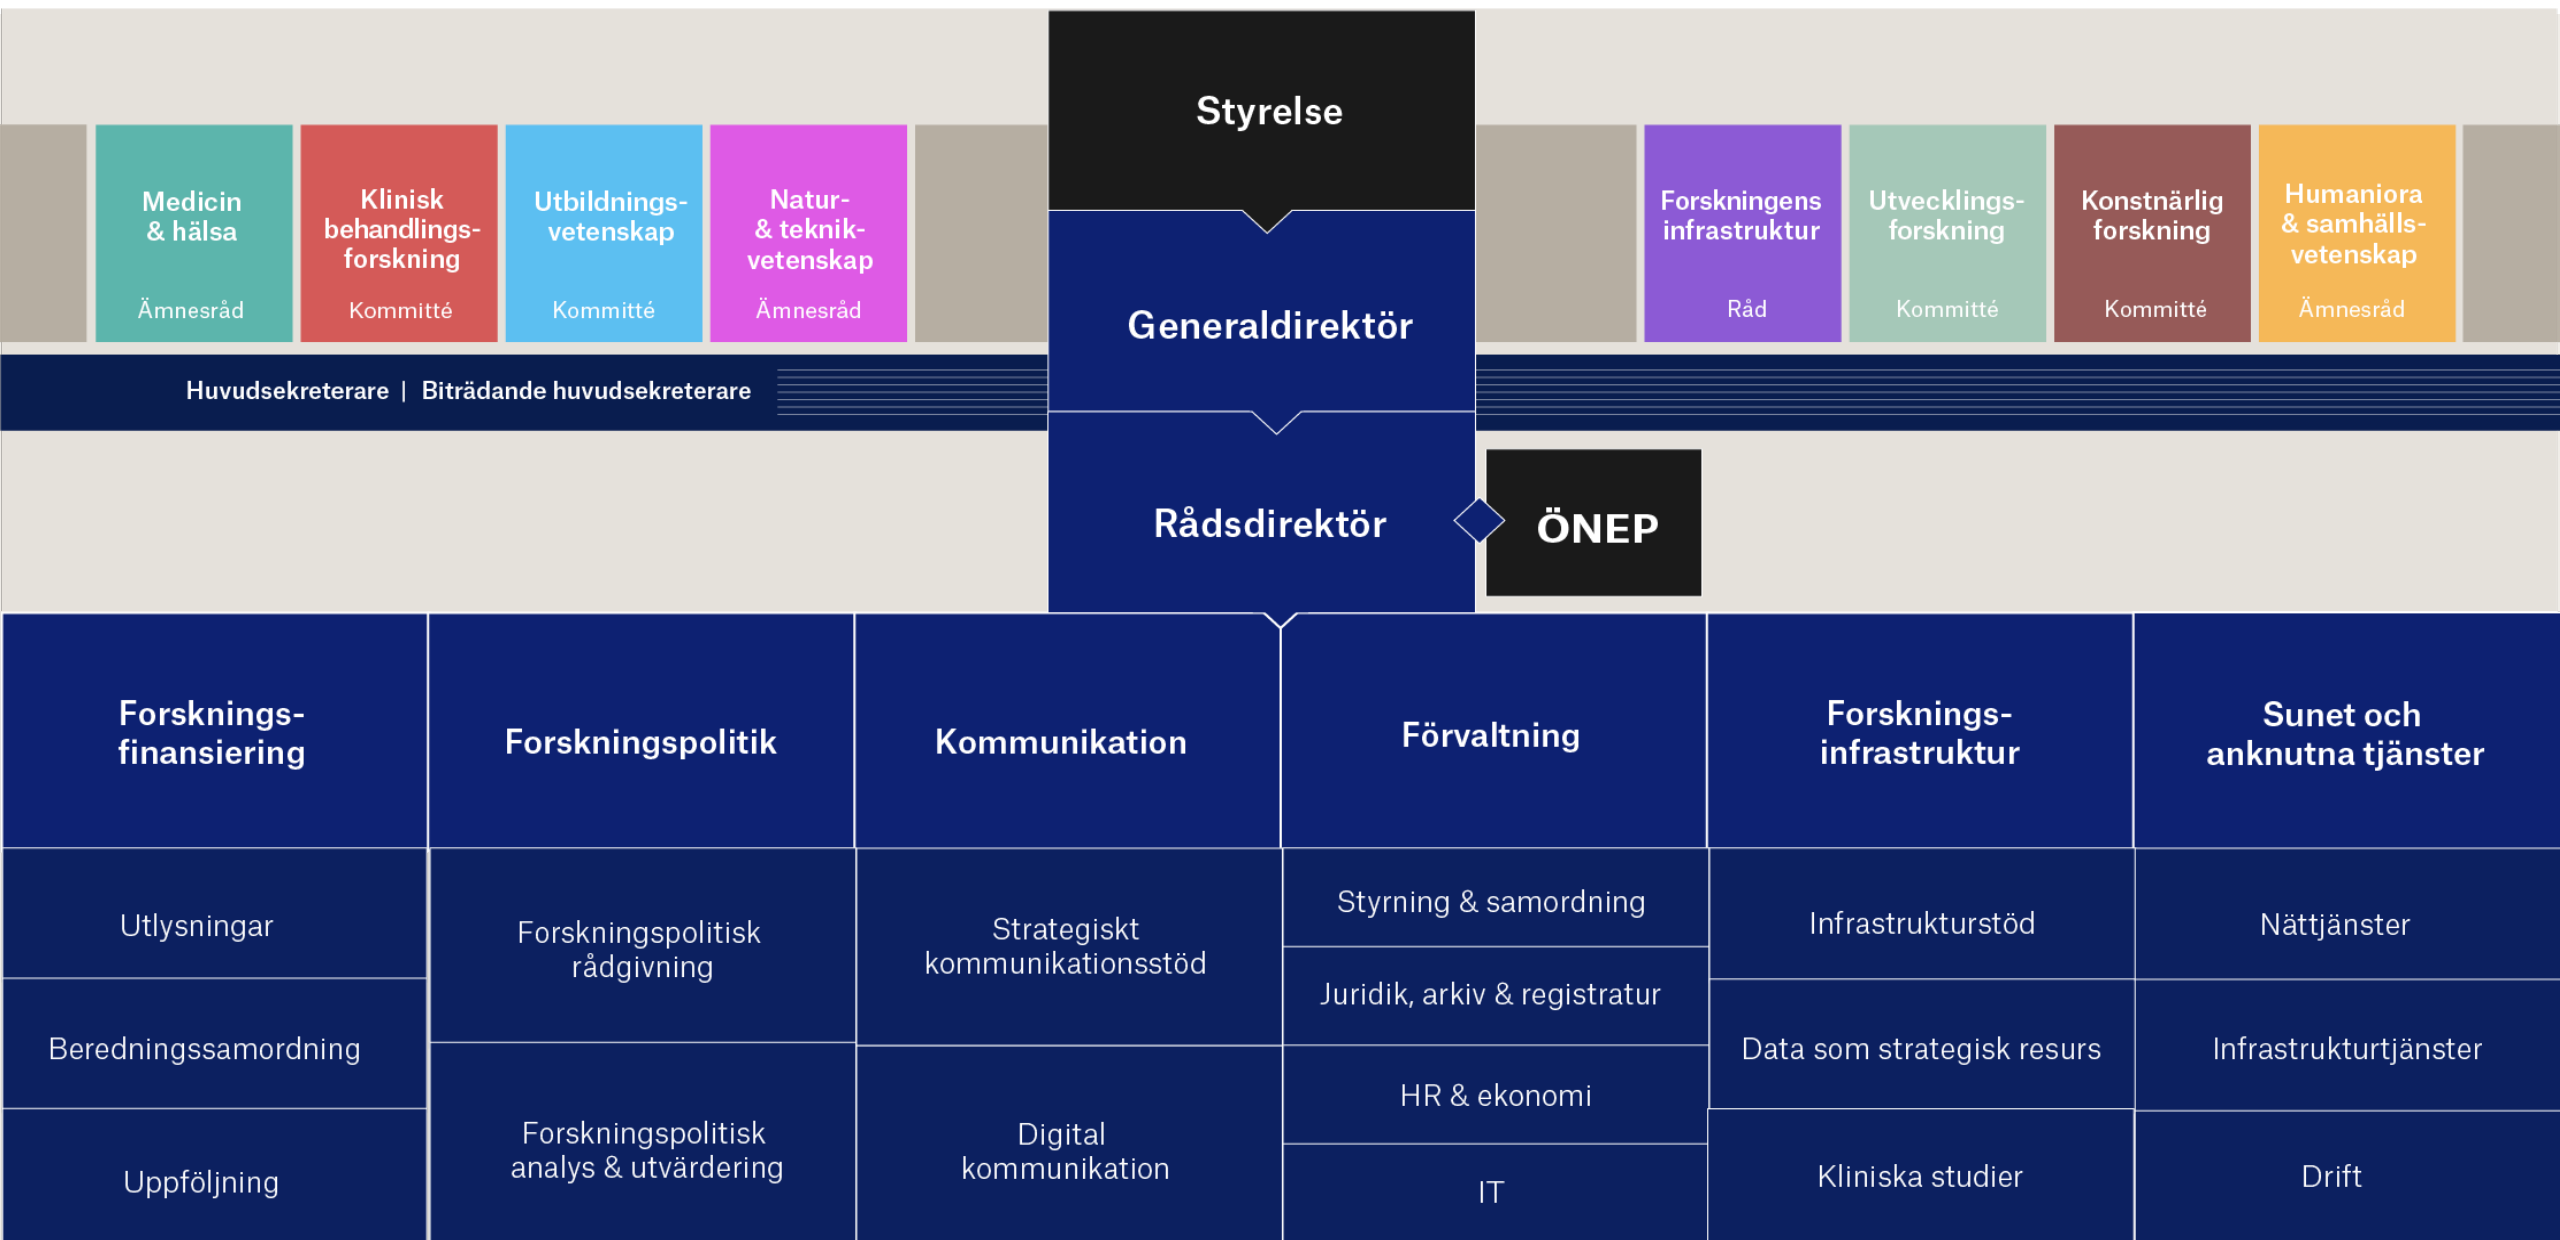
Styrelse

Medicin & hälsa
Ämnesråd

Klinisk behandlingsforskning
Kommitté

Utbildningsvetenskap
Kommitté

Natur- & teknikvetenskap
Ämnesråd

Generaldirektör

Forskningens infrastruktur
Råd

Utvecklingsforskning
Kommitté

Konstnärlig forskning
Kommitté

Humaniora & samhällsvetenskap
Ämnesråd

Huvudsekreterare | Biträdande huvudsekreterare

Rådsdirektör

ÖNEP

| Forskningsfinansiering | Forskningspolitik | Kommunikation | Förvaltning | Forskningsinfrastruktur | Sunet och anknutna tjänster |
|---|---|---|---|---|---|
| Utlysningar | Forskningspolitisk rådgivning | Strategiskt kommunikationsstöd | Styrning & samordning | Infrastrukturstöd | Nättjänster |
| Beredningssamordning | | | Juridik, arkiv & registratur | Data som strategisk resurs | Infrastrukturtjänster |
| | Forskningspolitisk analys & utvärdering | Digital kommunikation | HR & ekonomi | | |
| Uppföljning | | | IT | Kliniska studier | Drift |